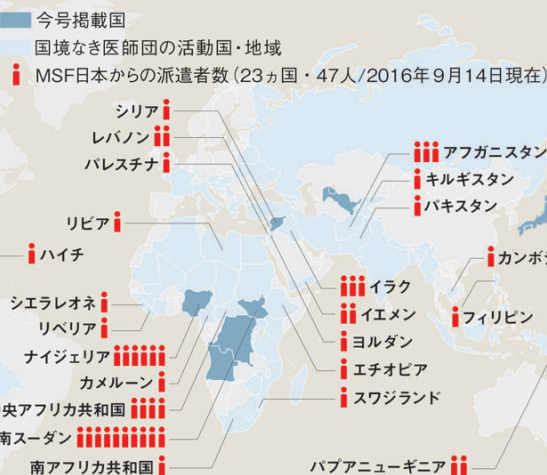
今号掲載国
国境なき医師団の活動国・地域
MSF日本からの派遣者数（23カ国・47人/2016年9月14日現在）

シリア
レバノン
パレスチナ
アフガニスタン
キルギスタン
パキスタン
リビア
ハイチ
カンボジ
イラク
シエラレオネ
イエメン
リベリア
フィリピン
ヨルダン
ナイジェリア
エチオピア
カメルーン
スワジランド
央アフリカ共和国
南スーダン
南アフリカ共和国
パプアニューギニア